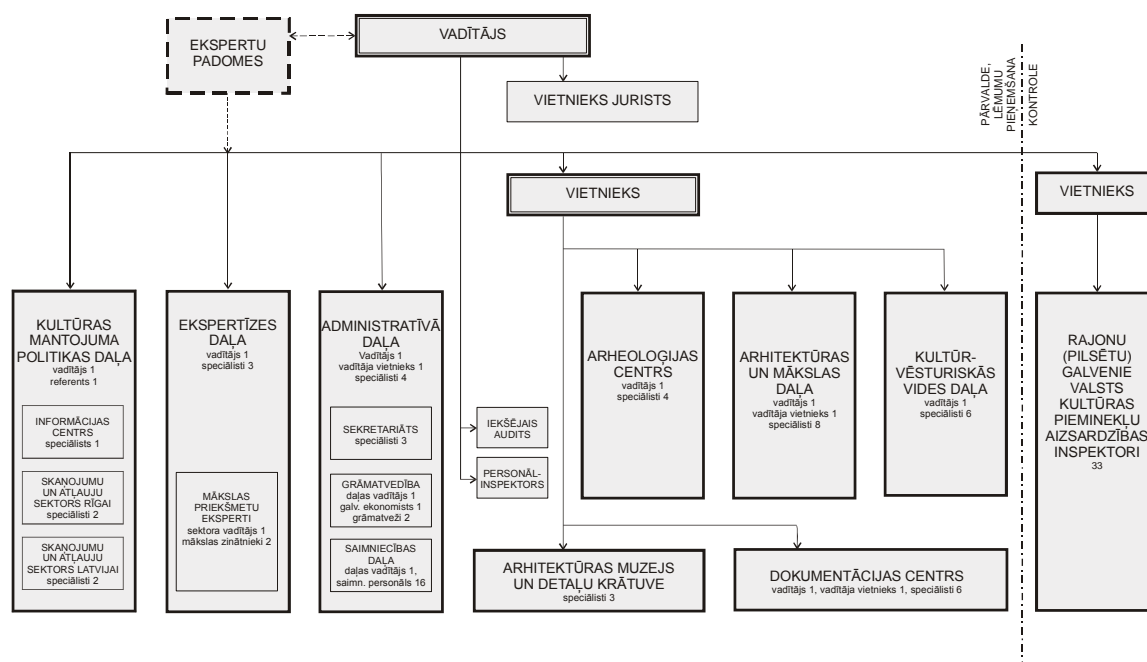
EKSPERTU PADOMES

VADĪTĀJS

VIETNIEKS JURISTS

PĀRVALDE, LĒMUMU PIEŅEMŠANA

KONTROLE

VIETNIEKS

VIETNIEKS

KULTŪRAS MANTOJUMA POLITIKAS DAĻA
vadītājs 1
referents 1

INFORMĀCIJAS CENTRS
speciālists 1

SKAŅOJUMU UN ATĻAUJU SEKTORS RĪGAI
speciālisti 2

SKAŅOJUMU UN ATĻAUJU SEKTORS LATVIJAI
speciālisti 2

EKSPERTĪZES DAĻA
vadītājs 1
speciālisti 3

MĀKSLAS PRIEKŠMETU EKSPERTI
sektora vadītājs 1
mākslas zinātnieki 2

ADMINISTRATĪVĀ DAĻA
Vadītājs 1
vadītāja vietnieks 1
speciālisti 4

SEKRETARIĀTS
speciālisti 3

GRĀMATVEDĪBA
daļas vadītājs 1
galv. ekonomists 1
grāmatveži 2

SAIMNIECĪBAS DAĻA
daļas vadītājs 1,
saimn. personāls 16

IEKŠĒJAIS AUDITS

PERSONĀL-INSPEKTORS

ARHEOLOĢIJAS CENTRS
vadītājs 1
speciālisti 4

ARHITEKTŪRAS UN MĀKSLAS DAĻA
vadītājs 1
vadītāja vietnieks 1
speciālisti 8

KULTŪR-VĒSTURISKĀS VIDES DAĻA
vadītājs 1
speciālisti 6

RAJONU (PILSĒTU) GALVENIE VALSTS KULTŪRAS PIEMINEKĻU AIZSARDZĪBAS INSPEKTORI
33

ARHITEKTŪRAS MUZEJS UN DETAĻU KRĀTUVE
speciālisti 3

DOKUMENTĀCIJAS CENTRS
vadītājs 1, vadītāja vietnieks 1, speciālisti 6